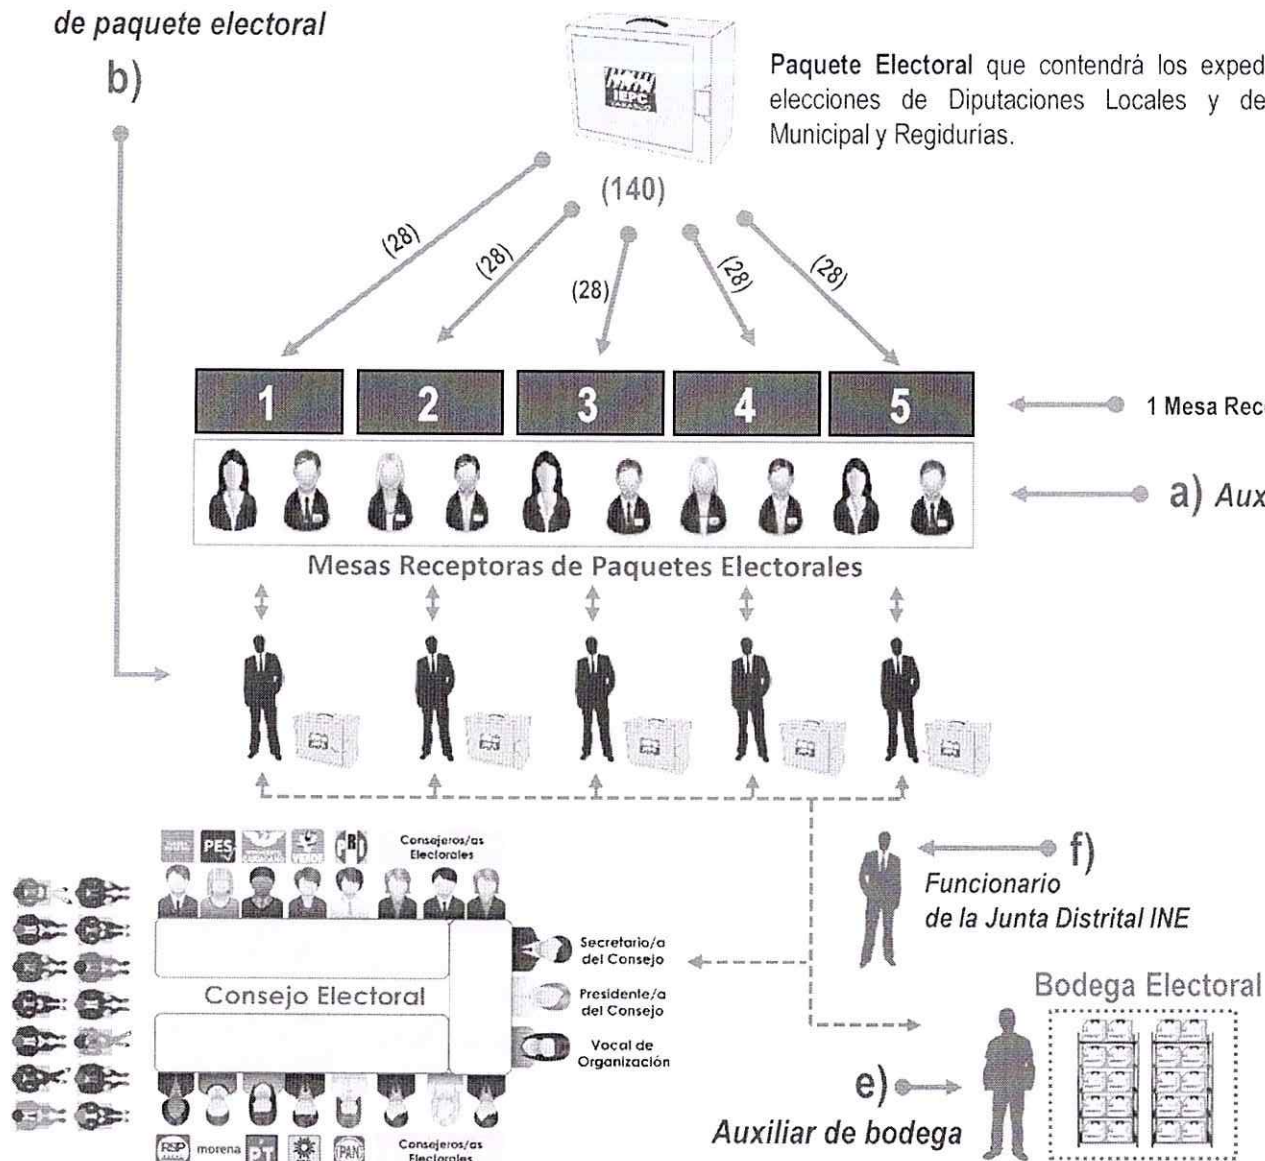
de paquete electoral

b)

Paquete Electoral que contendrá los exped elecciones de Diputaciones Locales y de Municipal y Regidurías.

(140)

(28)

(28)

(28)

(28)

(28)

1

2

3

4

5

1 Mesa Rec

a) Aux

Mesas Receptoras de Paquetes Electorales

PES

Consejeros/as Electorales

Consejo Electoral

Secretario/a del Consejo

Presidente/a del Consejo

Vocal de Organización

morena

PT

PAN

Consejeros/as Electorales

f)

Funcionario de la Junta Distrital INE

Bodega Electoral

e)

Auxiliar de bodega